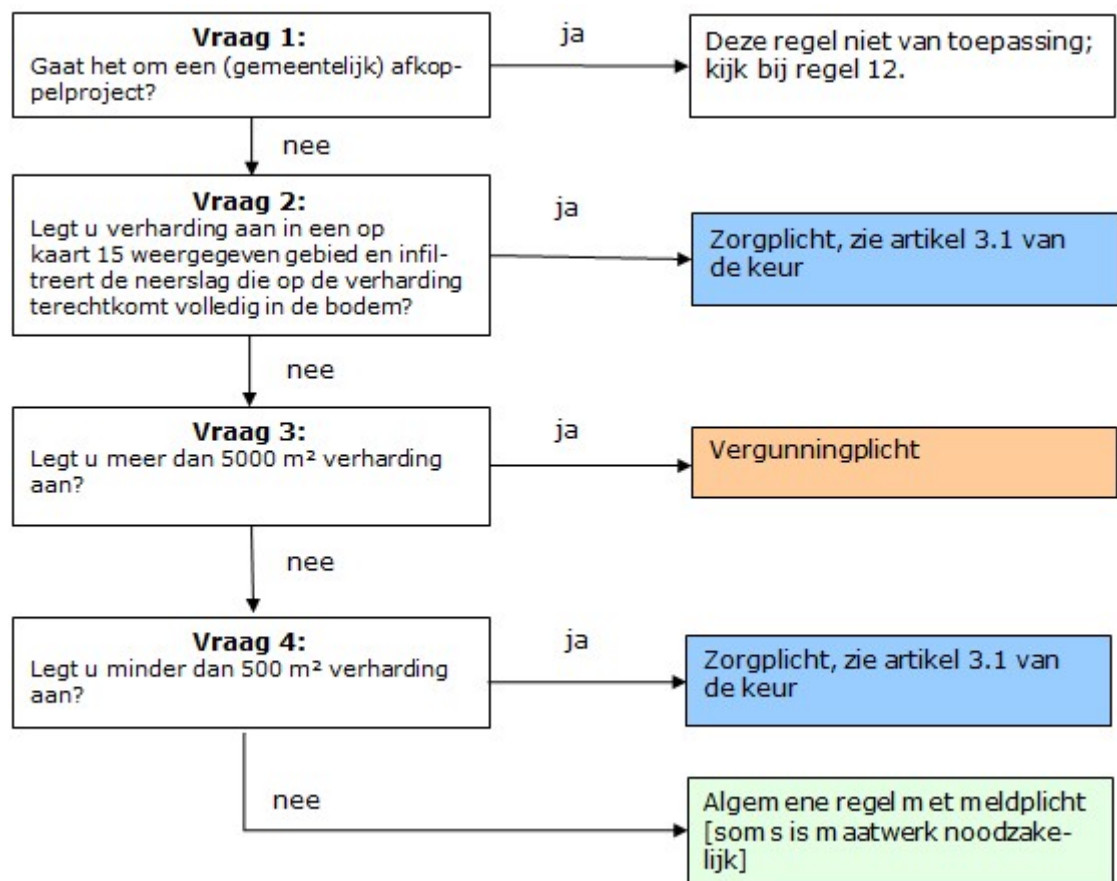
**Vraag 1:**
Gaat het om een (gemeentelijk) afkoppelproject?

ja

Deze regel niet van toepassing; kijk bij regel 12.

nee

**Vraag 2:**
Legt u verharding aan in een op kaart 15 weergegeven gebied en infiltreert de neerslag die op de verharding terechtkomt volledig in de bodem?

ja

Zorgplicht, zie artikel 3.1 van de keur

nee

**Vraag 3:**
Legt u meer dan 5000 m² verharding aan?

ja

Vergunningplicht

nee

**Vraag 4:**
Legt u minder dan 500 m² verharding aan?

ja

Zorgplicht, zie artikel 3.1 van de keur

nee

Algem ene regel m et meldplicht [som s is m aatwerk noodzakelijk]